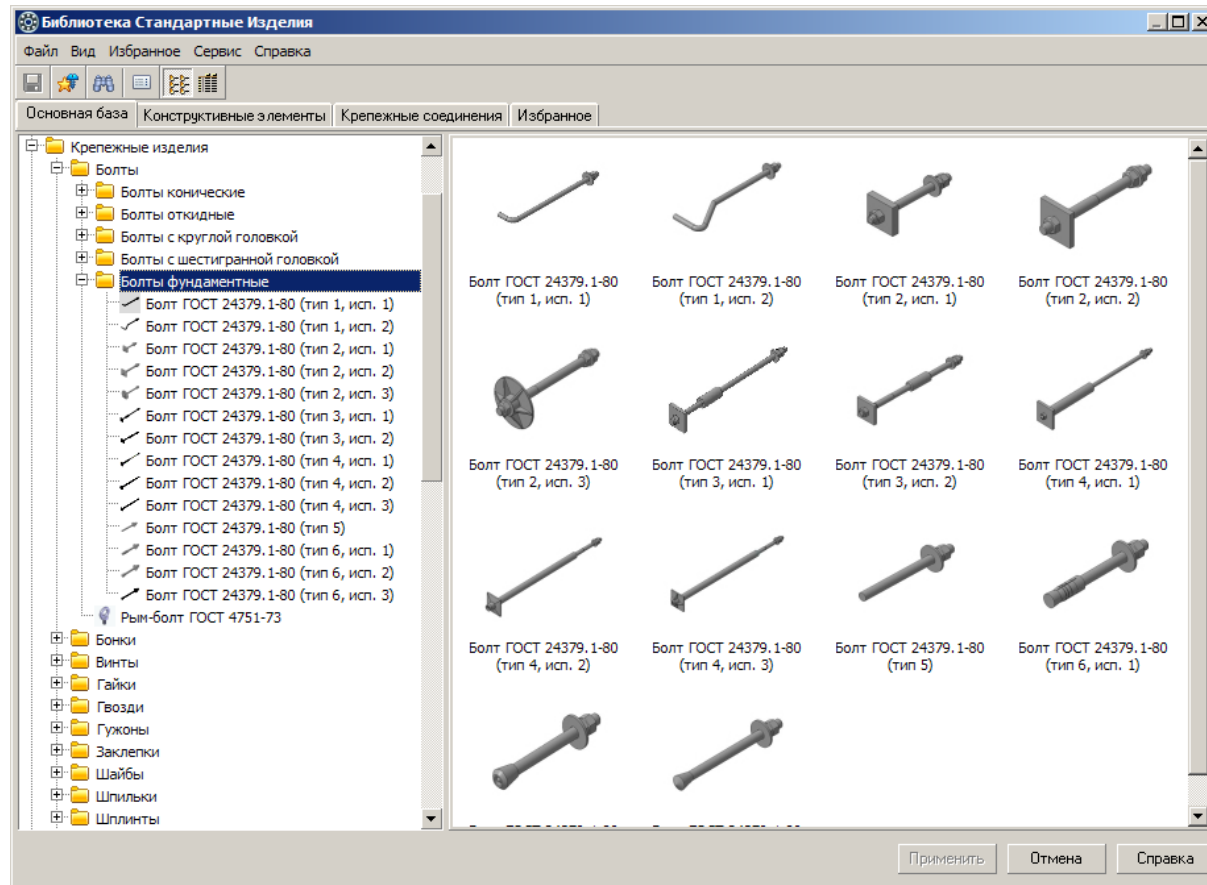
Библиотека Стандартные Изделия

Файл Вид Избранное Сервис Справка

Основная база | Конструктивные элементы | Крепежные соединения | Избранное

Крепежные изделия
Болты
Болты конические
Болты откидные
Болты с круглой головкой
Болты с шестигранной головкой
Болты фундаментные
Болт ГОСТ 24379.1-80 (тип 1, исп. 1)
Болт ГОСТ 24379.1-80 (тип 1, исп. 2)
Болт ГОСТ 24379.1-80 (тип 2, исп. 1)
Болт ГОСТ 24379.1-80 (тип 2, исп. 2)
Болт ГОСТ 24379.1-80 (тип 2, исп. 3)
Болт ГОСТ 24379.1-80 (тип 3, исп. 1)
Болт ГОСТ 24379.1-80 (тип 3, исп. 2)
Болт ГОСТ 24379.1-80 (тип 4, исп. 1)
Болт ГОСТ 24379.1-80 (тип 4, исп. 2)
Болт ГОСТ 24379.1-80 (тип 4, исп. 3)
Болт ГОСТ 24379.1-80 (тип 5)
Болт ГОСТ 24379.1-80 (тип 6, исп. 1)
Болт ГОСТ 24379.1-80 (тип 6, исп. 2)
Болт ГОСТ 24379.1-80 (тип 6, исп. 3)
Рым-болт ГОСТ 4751-73
Бонки
Винты
Гайки
Гвозди
Гужоны
Заклепки
Шайбы
Шпильки
Шплинты

Болт ГОСТ 24379.1-80 (тип 1, исп. 1)
Болт ГОСТ 24379.1-80 (тип 1, исп. 2)
Болт ГОСТ 24379.1-80 (тип 2, исп. 1)
Болт ГОСТ 24379.1-80 (тип 2, исп. 2)
Болт ГОСТ 24379.1-80 (тип 2, исп. 3)
Болт ГОСТ 24379.1-80 (тип 3, исп. 1)
Болт ГОСТ 24379.1-80 (тип 3, исп. 2)
Болт ГОСТ 24379.1-80 (тип 4, исп. 1)
Болт ГОСТ 24379.1-80 (тип 4, исп. 2)
Болт ГОСТ 24379.1-80 (тип 4, исп. 3)
Болт ГОСТ 24379.1-80 (тип 5)
Болт ГОСТ 24379.1-80 (тип 6, исп. 1)
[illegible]
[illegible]

Применить | Отмена | Справка